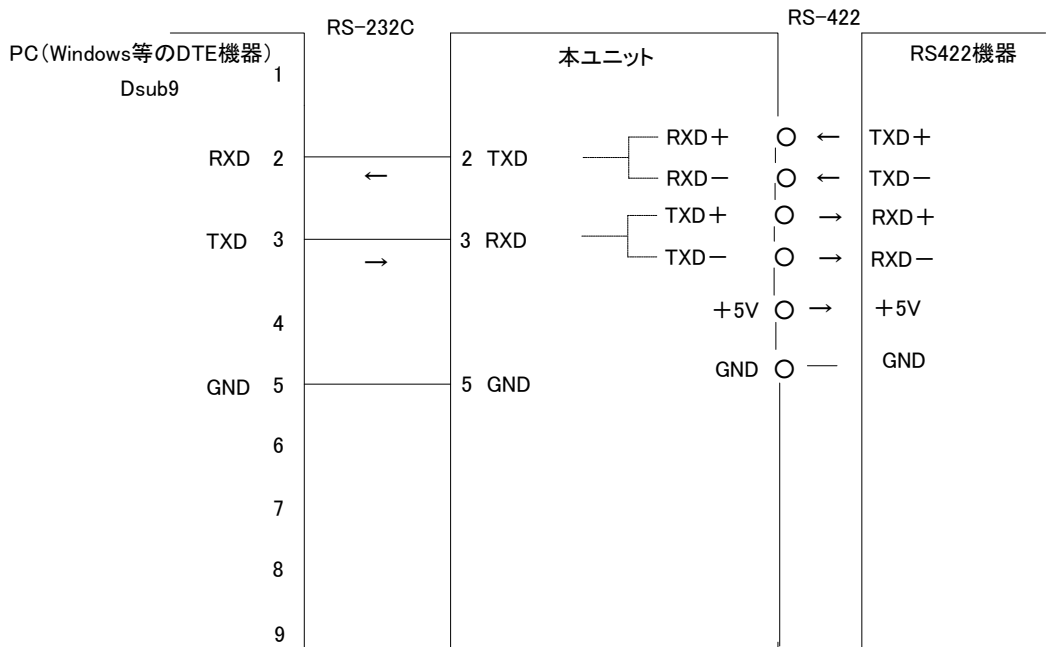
RS-232C

RS-422

PC(Windows等のDTE機器)
Dsub9

本ユニット

RS422機器

1

RXD 2

← 2 TXD

RXD＋ ○ ← TXD＋

RXD－ ○ ← TXD－

TXD＋ ○ → RXD＋

TXD 3

→ 3 RXD

TXD－ ○ → RXD－

＋5V ○ → ＋5V

4

GND ○ — GND

GND 5

5 GND

6

7

8

9